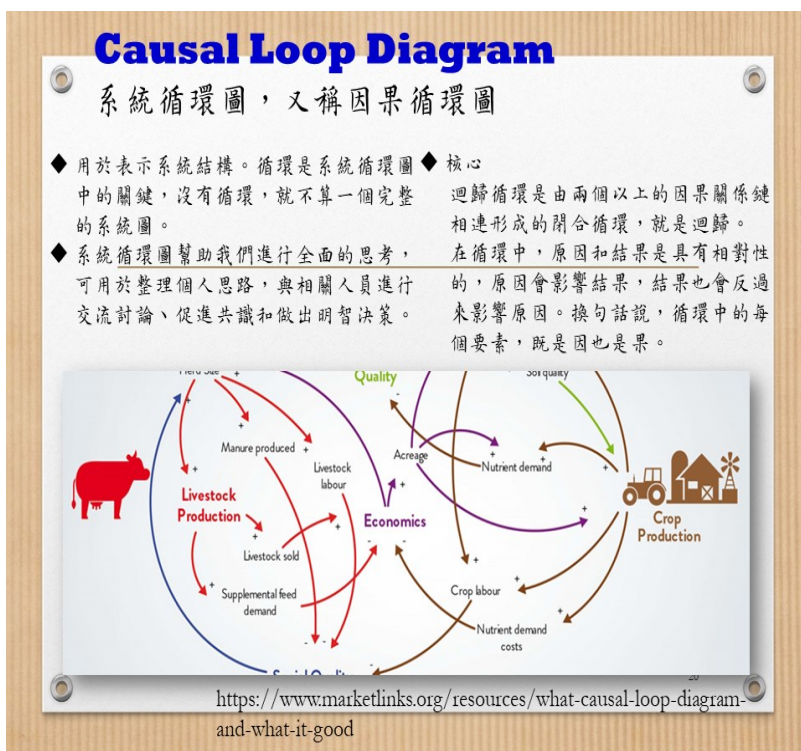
Causal Loop Diagram

系統循環圖，又稱因果循環圖

◆ 用於表示系統結構。循環是系統循環圖中的關鍵，沒有循環，就不算一個完整的系統圖。

◆ 系統循環圖幫助我們進行全面的思考，可用於整理個人思路，與相關人員進行交流討論、促進共識和做出明智決策。

◆ 核心
迴歸循環是由兩個以上的因果關係鏈相連形成的閉合循環，就是迴歸。
在循環中，原因和結果是具有相對性的，原因會影響結果，結果也會反過來影響原因。換句話說，循環中的每個要素，既是因也是果。

Herd Size
Quality
Soil quality
Manure produced
Livestock labour
Acreage
Nutrient demand
Livestock Production
Economics
Crop Production
Livestock sold
Supplemental feed demand
Crop labour
Nutrient demand costs
Social Quality
20

https://www.marketlinks.org/resources/what-causal-loop-diagram-and-what-it-good